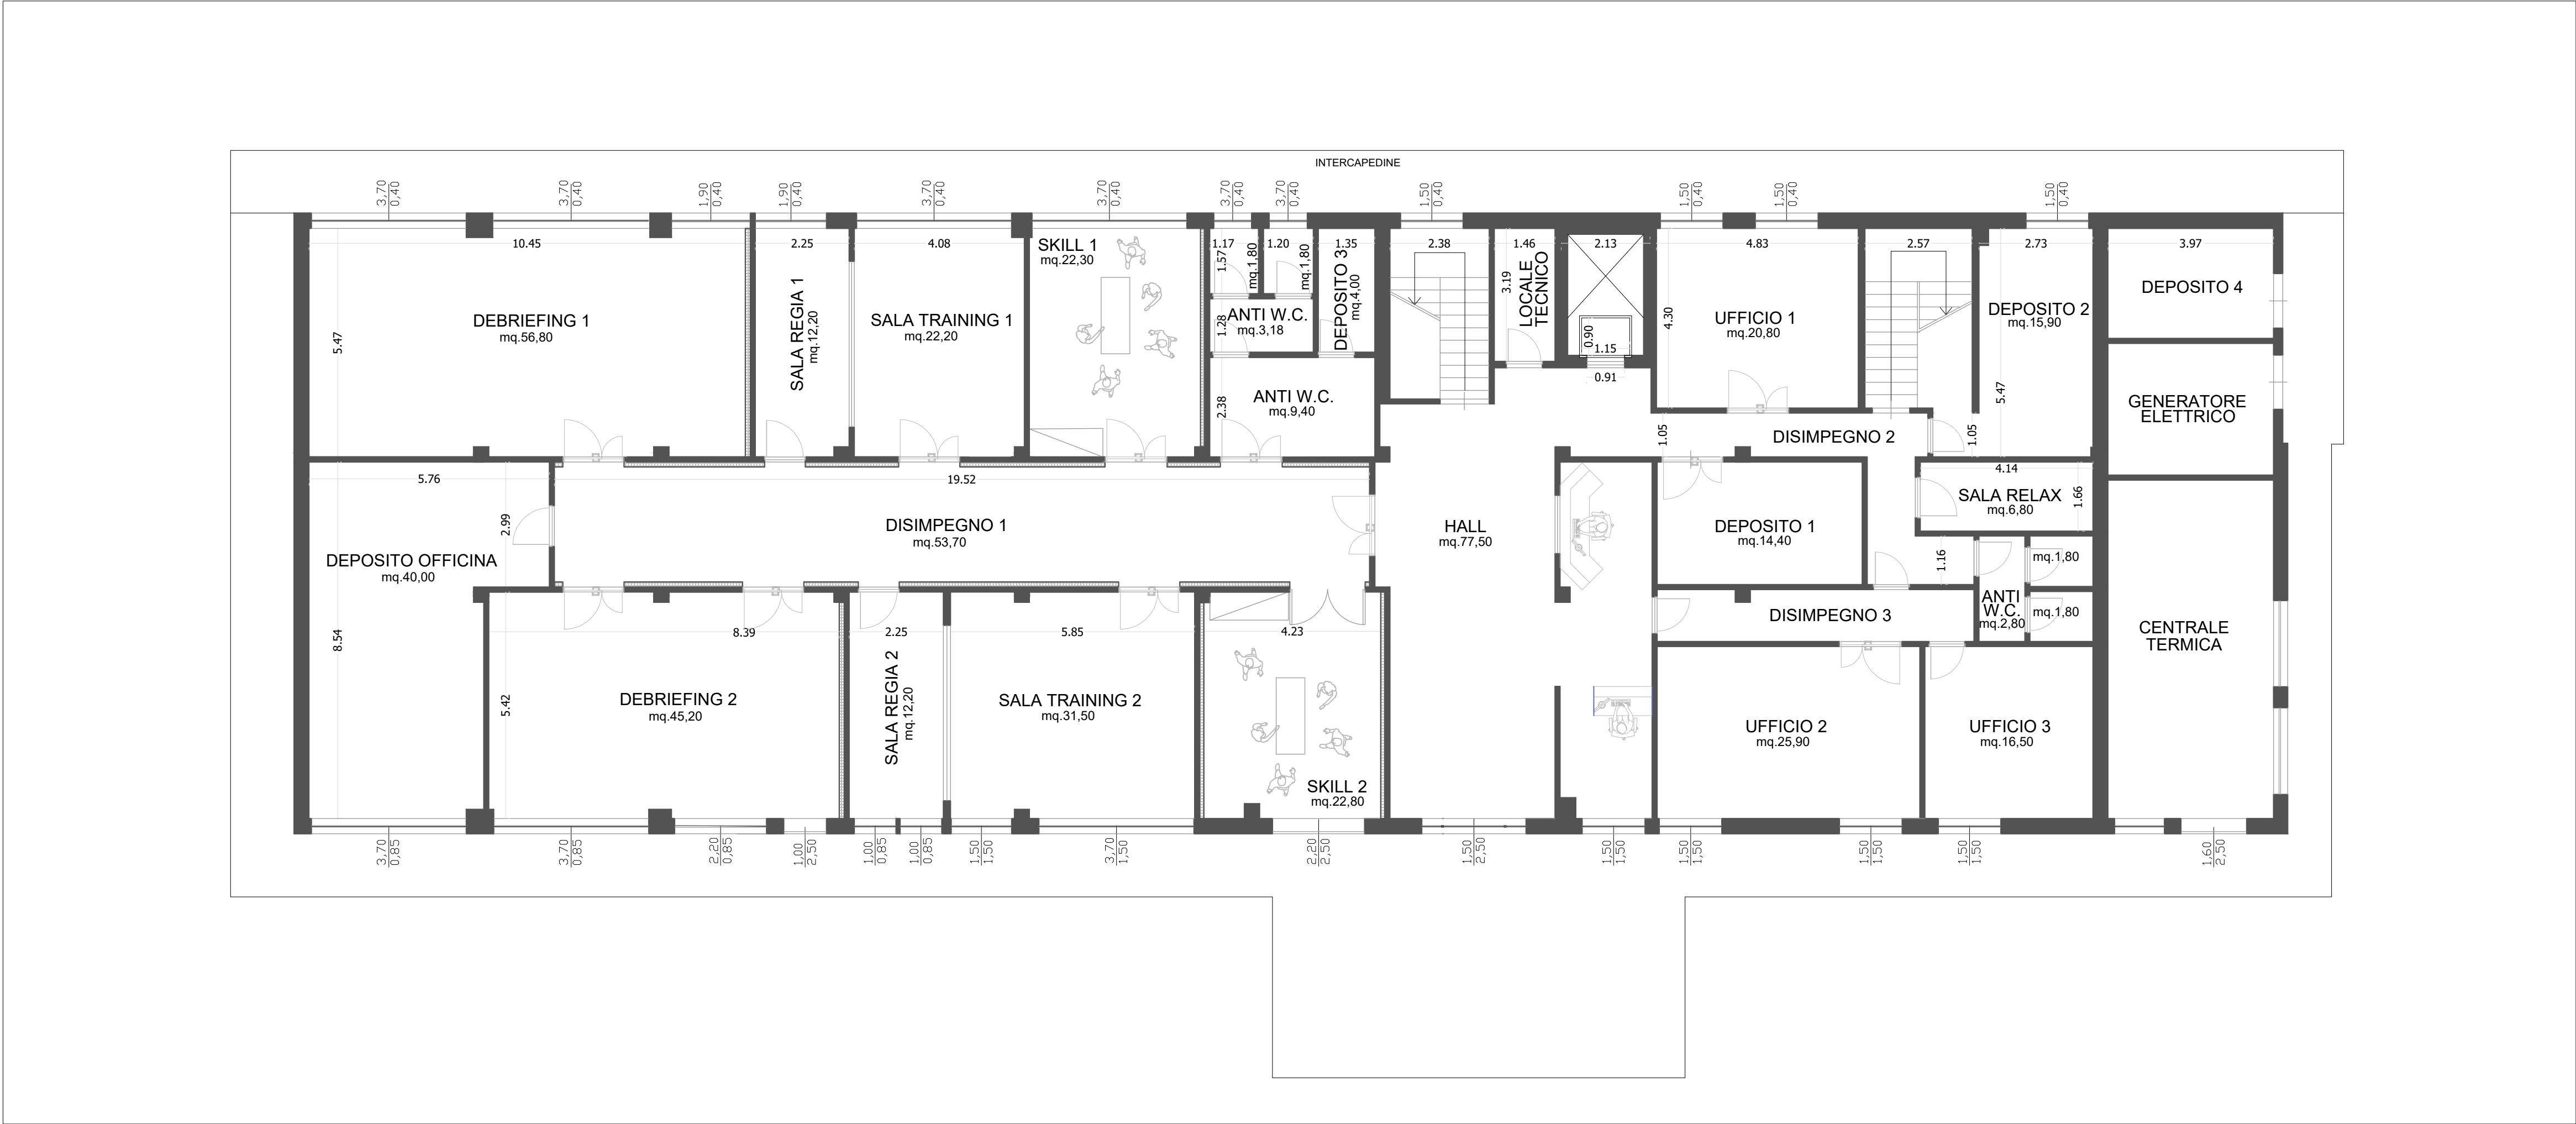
INTERCAPEDINE

3,70 0,40 | 3,70 0,40 | 1,90 0,40 | 1,90 0,40 | 3,70 0,40 | 3,70 0,40 | 3,70 0,40 | 3,70 0,40 | 1,50 0,40 | 1,50 0,40 | 1,50 0,40 | 1,50 0,40

10.45
DEBRIEFING 1
mq.56,80
5.47

2.25
SALA REGIA 1
mq.12,20

4.08
SALA TRAINING 1
mq.22,20

SKILL 1
mq.22,30

1.17
1.57
mq.1,80
1.20
mq.1,80
ANTI W.C.
mq.3,18
1.28

1.35
DEPOSITO 3
mq.4,00

ANTI W.C.
mq.9,40
2.38

2.38

1.46
3.19
LOCALE TECNICO

2.13
0.90
1.15
0.91

4.83
4.30
UFFICIO 1
mq.20,80

2.57

2.73
DEPOSITO 2
mq.15,90
5.47

3.97
DEPOSITO 4

GENERATORE ELETTRICO

1.05
DISIMPEGNO 2
1.05

5.76
19.52
2.99
DISIMPEGNO 1
mq.53,70

DEPOSITO OFFICINA
mq.40,00
8.54

HALL
mq.77,50

DEPOSITO 1
mq.14,40

4.14
SALA RELAX
mq.6,80
1.66

1.16
mq.1,80
ANTI W.C.
mq.2,80
mq.1,80

DISIMPEGNO 3

CENTRALE TERMICA

8.39
5.42
DEBRIEFING 2
mq.45,20

2.25
SALA REGIA 2
mq.12,20

5.85
SALA TRAINING 2
mq.31,50

4.23
SKILL 2
mq.22,80

UFFICIO 2
mq.25,90

UFFICIO 3
mq.16,50

3,70 0,85 | 3,70 0,85 | 2,20 0,85 | 1,00 2,50 | 1,00 0,85 | 1,00 0,85 | 1,50 1,50 | 3,70 1,50 | 2,20 2,50 | 1,50 2,50 | 1,50 1,50 | 1,50 1,50 | 1,50 1,50 | 1,50 1,50 | 1,60 2,50